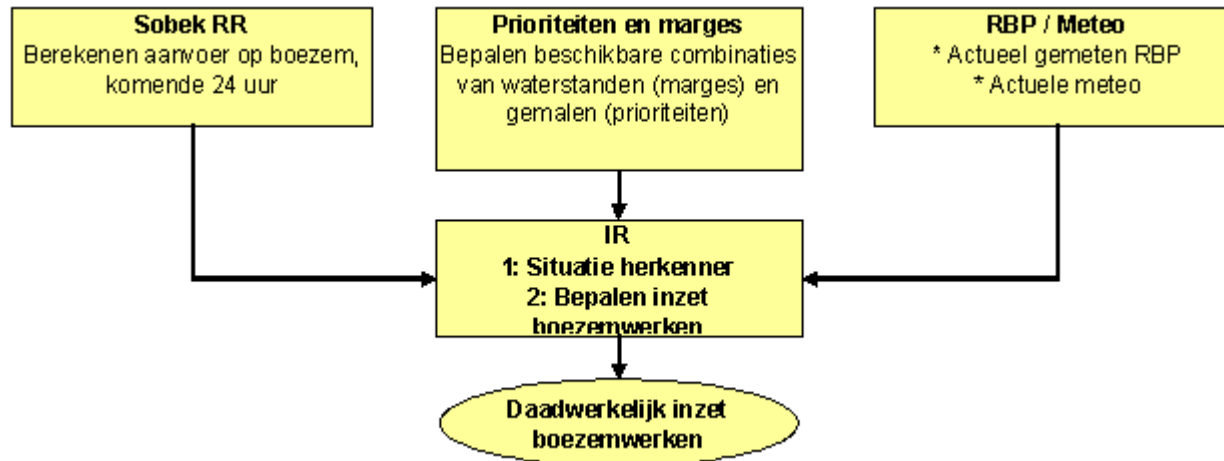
Sobek RR
Berekenen aanvoer op boezem, komende 24 uur

Prioriteiten en marges
Bepalen beschikbare combinaties van waterstanden (marges) en gemalen (prioriteiten)

RBP / Meteo
* Actueel gemeten RBP
* Actuele meteo

IR
1: Situatie herkenner
2: Bepalen inzet boezemwerken

Daadwerkelijk inzet boezemwerken